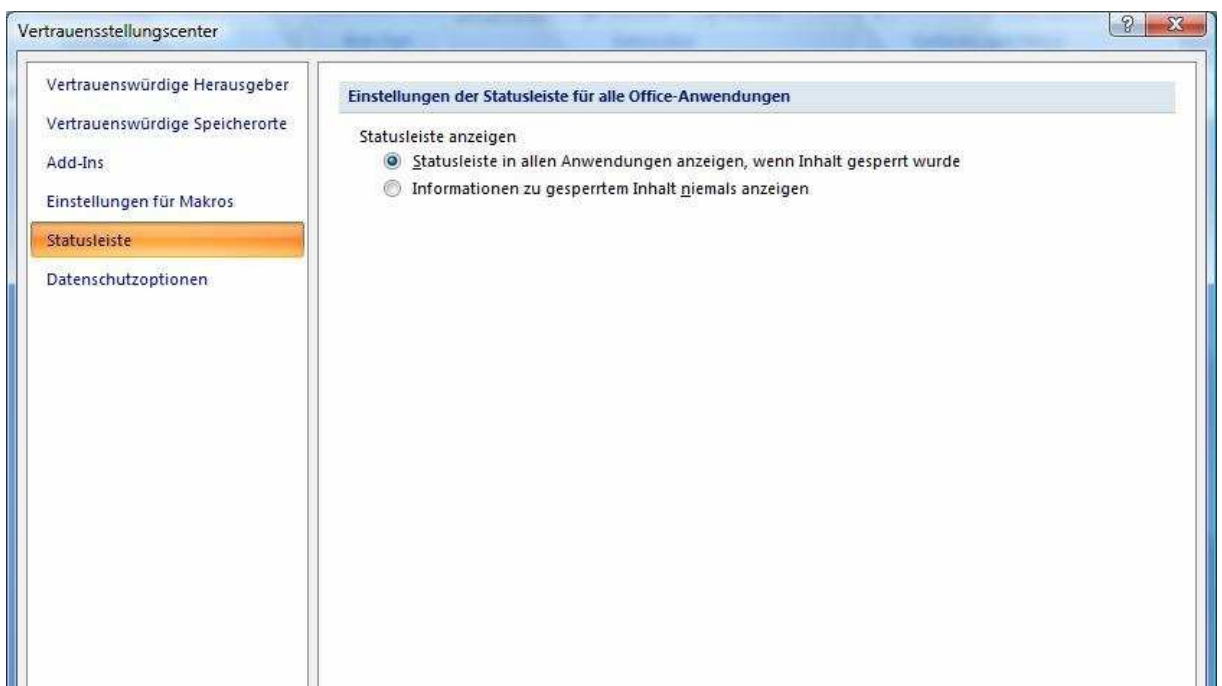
Vertrauensstellungscenter

?

X

Vertrauenswürdige Herausgeber

Vertrauenswürdige Speicherorte

Add-Ins

Einstellungen für Makros

Statusleiste

Datenschutzoptionen

Einstellungen der Statusleiste für alle Office-Anwendungen

Statusleiste anzeigen

Statusleiste in allen Anwendungen anzeigen, wenn Inhalt gesperrt wurde

Informationen zu gesperrtem Inhalt niemals anzeigen